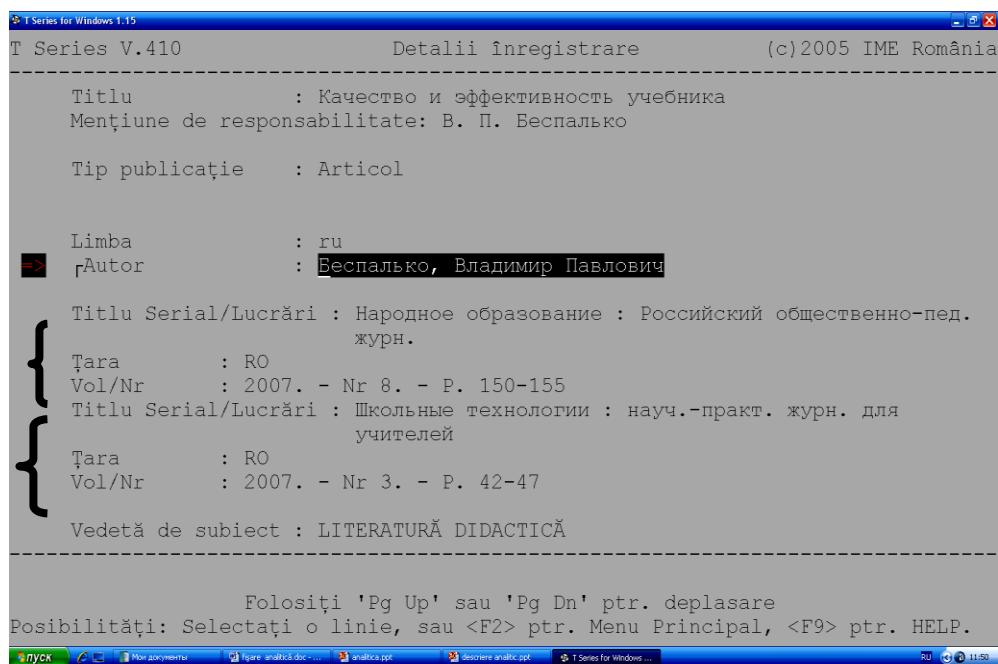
T Series for Windows 1.15

T Series V.410 Detalii înregistrare (c)2005 IME România

Titlu : Качество и эффективность учебника
Menţiune de responsabilitate: В. П. Беспалько

Tip publicaţie : Articol

Limba : ru
=> Autor : Беспалько, Владимир Павлович

Titlu Serial/Lucrări : Народное образование : Российский общественно-пед. журн.
Ţara : RO
Vol/Nr : 2007. - Nr 8. - P. 150-155
Titlu Serial/Lucrări : Школьные технологии : науч.-практ. журн. для учителей
Ţara : RO
Vol/Nr : 2007. - Nr 3. - P. 42-47

Vedetă de subiect : LITERATURĂ DIDACTICĂ

Folosiţi 'Pg Up' sau 'Pg Dn' ptr. deplasare
Posibilităţi: Selectaţi o linie, sau <F2> ptr. Menu Principal, <F9> ptr. HELP.

пуск Мои документы fişare analitică.doc - ... analitica.ppt descriere analitic.ppt T Series for Windows ... RU 11:50